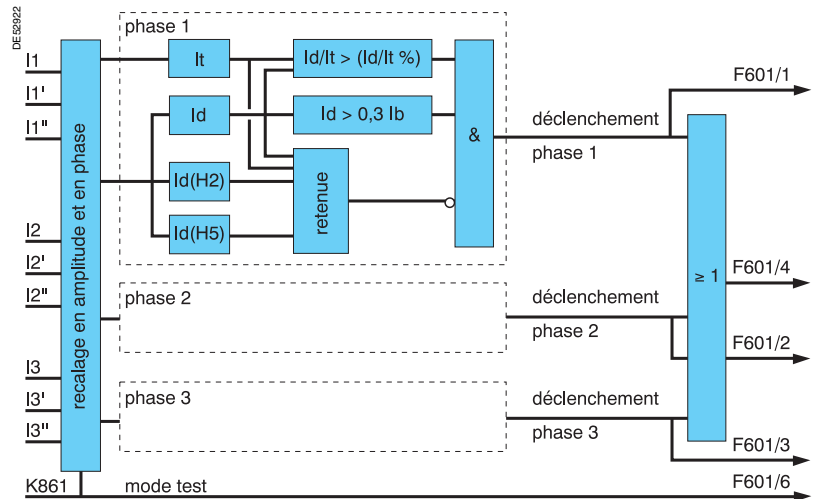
DE52922

I1
I1'
I1"
I2
I2'
I2"
I3
I3'
I3"
K861

recalage en amplitude et en phase

phase 1

It
Id/It > (Id/It %)
Id
Id > 0,3 Ib
Id(H2)
Id(H5)
retenue
&

déclenchement
phase 1

phase 2
déclenchement
phase 2

phase 3
déclenchement
phase 3

≥ 1

F601/1
F601/4
F601/2
F601/3

mode test
F601/6